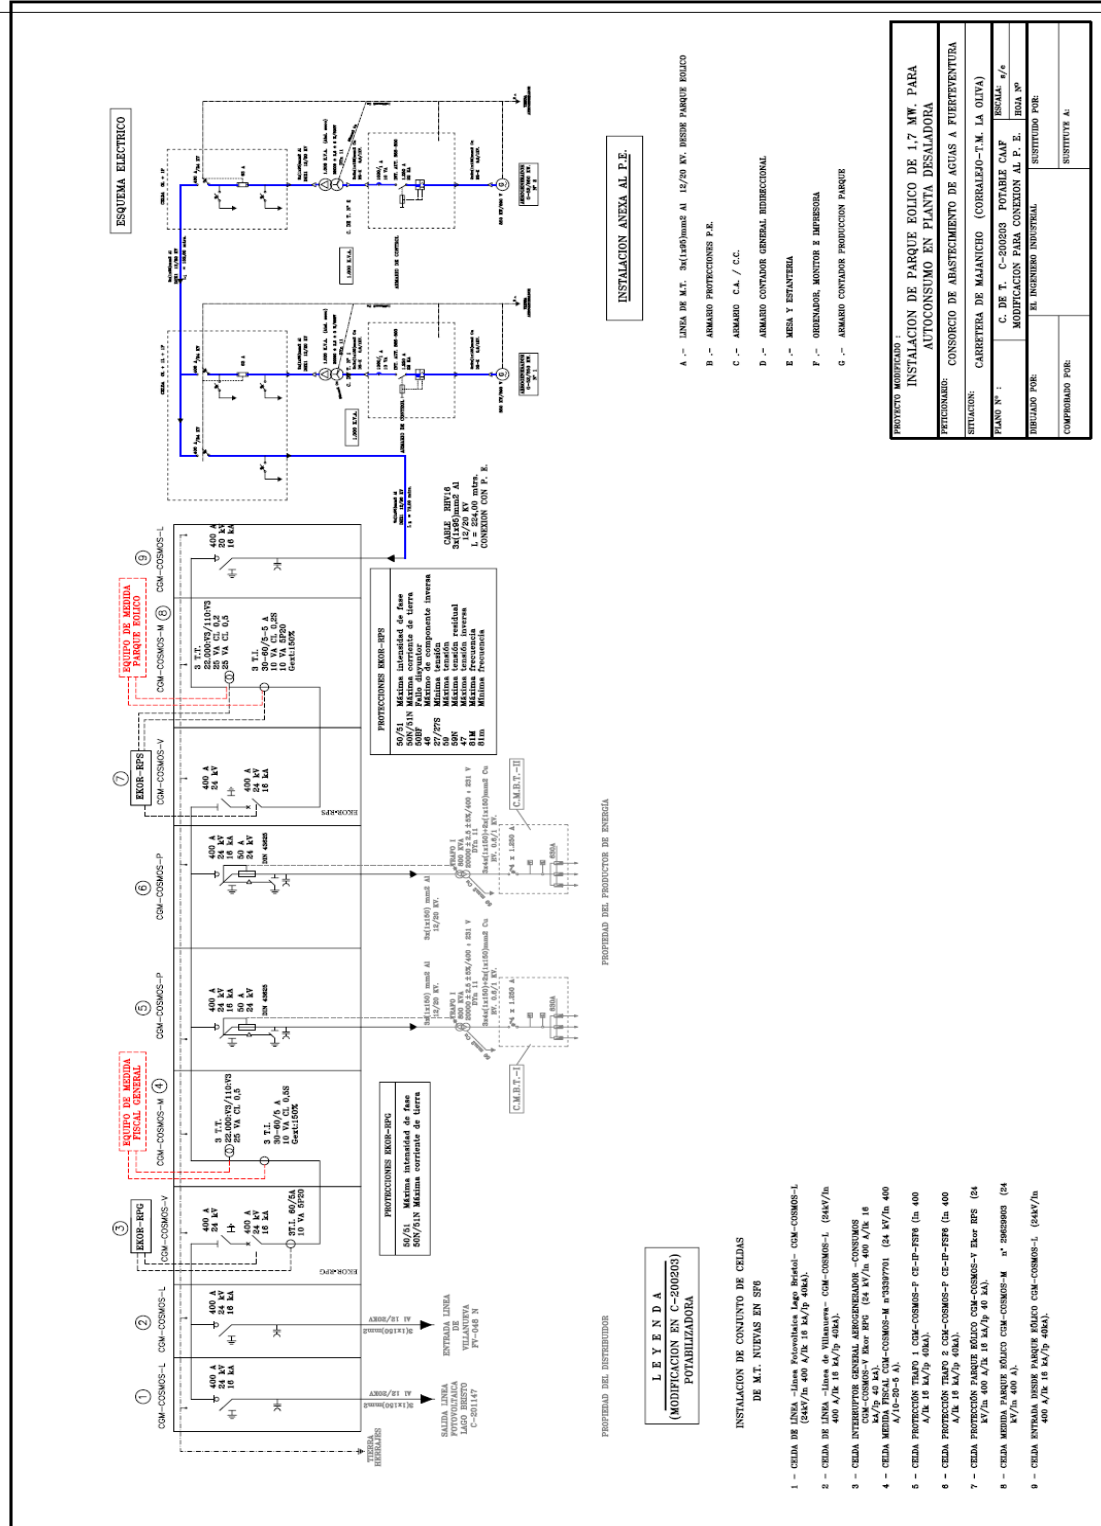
ESQUEMA ELECTRICO

INSTALACION ANEXA AL P.E.

A.- LINEA DE M.T. 3x(1x95)mm2 Al 12/20 KV. DESDE PARQUE EOLICO
B.- ARMARIO PROTECCIONES P.E.
C.- ARMARIO C.A. / C.C.
D.- ARMARIO CONTADOR GENERAL BIDIRECCIONAL
E.- MESA Y ESTANTERIA
F.- ORDENADOR, MONITOR E IMPRESORA
G.- ARMARIO CONTADOR PRODUCCION PARQUE

PROYECTO MODIFICADO: INSTALACION DE PARQUE EOLICO DE 1,7 MW. PARA AUTOCONSUMO EN PLANTA DESALADORA
PETICIONARIO: CONSORCIO DE ABASTECIMIENTO DE AGUAS A FUERTEVENTURA
SITUACION: CARRETERA DE MAJANICHO (CORRALEJO-T.M. LA OLIVA)
PLANO Nº: C. DE T. C-200203 POTABLE CAAF MODIFICACION PARA CONEXION AL P. E.
ESCALA: s/e
HOJA Nº
DIBUJADO POR:
EL INGENIERO INDUSTRIAL
SUSTITUIDO POR:
COMPROBADO POR:
SUSTITUYE A:

CABLE RHV16 3x(1x95)mm2 Al 12/20 KV L = 224,00 mtrs. CONEXION CON P. E.

1.000 K.V.A.
1.000 K.V.A.
ARMARIO DE CONTROL

EQUIPO DE MEDIDA PARQUE EOLICO
EQUIPO DE MEDIDA FISCAL GENERAL

① CGM-COSMOS-L 400 A 24 kV 16 kA
② CGM-COSMOS-L 400 A 24 kV 16 kA
③ EKOR-RPG CGM-COSMOS-V 400 A 24 kV 16 kA 3T.I. 60/5A 10 VA 5P20
④ CGM-COSMOS-M 3 T.T. 22.000:V3/110:V3 25 VA CL 0,5 3 T.I. 30-60/5 A 10 VA CL 0,5S Gext:150%
⑤ CGM-COSMOS-P 400 A 24 kV 16 kA 50 A 24 kV DIN 43625
⑥ CGM-COSMOS-P 400 A 24 kV 16 kA 50 A 24 kV DIN 43625
⑦ EKOR-RPS CGM-COSMOS-V 400 A 24 kV 16 kA
⑧ CGM-COSMOS-M 3 T.T. 22.000:V3/110:V3 25 VA CL 0,2 25 VA CL 0,5 3 T.I. 30-60/5-5 A 10 VA CL 0,2S 10 VA 5P20 Gext:150%
⑨ CGM-COSMOS-L 400 A 20 kV 16 kA

PROTECCIONES EKOR-RPS
50/51 Máxima intensidad de fase
50N/51N Máxima corriente de tierra
50BF Fallo disyuntor
46 Máximo de componente inversa
27/27S Mínima tensión
59 Máxima tensión
59N Máxima tensión residual
47 Máxima tensión inversa
81M Máxima frecuencia
81m Mínima frecuencia

PROTECCIONES EKOR-RPG
50/51 Máxima intensidad de fase
50N/51N Máxima corriente de tierra

3x(1x150) mm2 Al 12/20 KV.
TRAFO 1 800 KVA 20000 ± 2,5 ± 5%/400 : 231 V Dyn 11
TRAFO 2 800 KVA 20000 ± 2,5 ± 5%/400 : 231 V Dyn 11
3x4x(1x150)+2x(1x150)mm2 Cu RV. 0,6/1 KV.
C.M.B.T.-I
C.M.B.T.-II

PROPIEDAD DEL PRODUCTOR DE ENERGIA
PROPIEDAD DEL DISTRIBUIDOR

SALIDA LINEA FOTOVOLTAICA LAGO BRISTO C-201147
ENTRADA LINEA DE VILLANUEVA FV-046 N
3(1x150)mm2 Al 12/20KV
TIERRA HERRAJES

LEYENDA
(MODIFICACION EN C-200203) POTABILIZADORA

INSTALACION DE CONJUNTO DE CELDAS DE M.T. NUEVAS EN SF6

1 - CELDA DE LINEA -Linea Fotovoltaica Lago Bristol- CGM-COSMOS-L (24kV/In 400 A/Ik 16 kA/Ip 40kA).
2 - CELDA DE LINEA -Linea de Villanueva- CGM-COSMOS-L (24kV/In 400 A/Ik 16 kA/Ip 40kA).
3 - CELDA INTERRUPTOR GENERAL AEROGENERADOR -CONSUMOS CGM-COSMOS-V Ekor RPG (24 kV/In 400 A/Ik 16 kA/Ip 40 kA).
4 - CELDA MEDIDA FISCAL CGM-COSMOS-M nº33397701 (24 kV/In 400 A/10-20-5 A).
5 - CELDA PROTECCION TRAFO 1 CGM-COSMOS-P CE-IP-FSF6 (In 400 A/Ik 16 kA/Ip 40kA).
6 - CELDA PROTECCION TRAFO 2 CGM-COSMOS-P CE-IP-FSF6 (In 400 A/Ik 16 kA/Ip 40kA).
7 - CELDA PROTECCION PARQUE EOLICO CGM-COSMOS-V Ekor RPS (24 kV/In 400 A/Ik 16 kA/Ip 40 kA).
8 - CELDA MEDIDA PARQUE EOLICO CGM-COSMOS-M nº 29639903 (24 kV/In 400 A).
9 - CELDA ENTRADA DESDE PARQUE EOLICO CGM-COSMOS-L (24kV/In 400 A/Ik 16 kA/Ip 40kA).